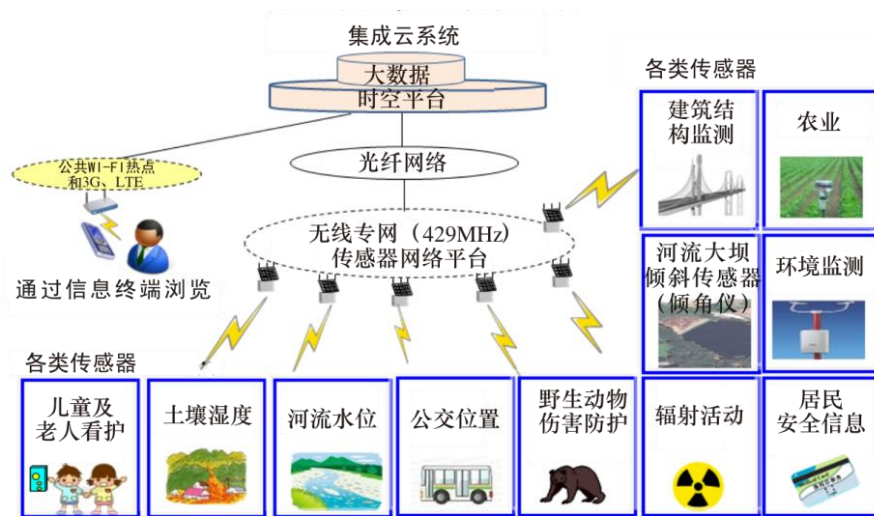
集成云系统

大数据

时空平台

公共Wi-Fi热点和3G、LTE

光纤网络

各类传感器

建筑结构监测

农业

无线专网（429MHz）传感器网络平台

河流大坝倾斜传感器（倾角仪）

环境监测

通过信息终端浏览

各类传感器

儿童及老人看护

土壤湿度

河流水位

公交位置

野生动物伤害防护

辐射活动

居民安全信息